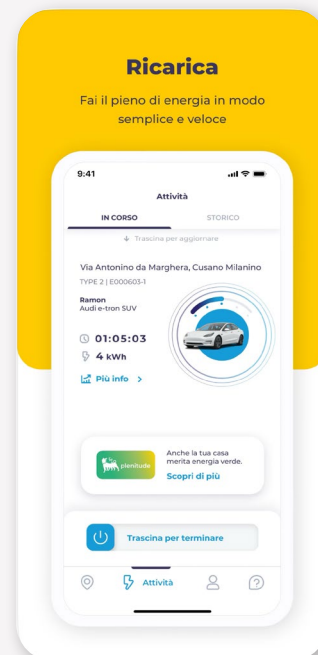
Ricarica

Fai il pieno di energia in modo semplice e veloce

9:41

Attività

IN CORSO

STORICO

Trascina per aggiornare

Via Antonino da Marghera, Cusano Milanino

TYPE 2 | E000603-1

Ramon

Audi e-tron SUV

01:05:03

4 kWh

Più info >

plenitude

Anche la tua casa merita energia verde.

Scopri di più

Trascina per terminare

Attività